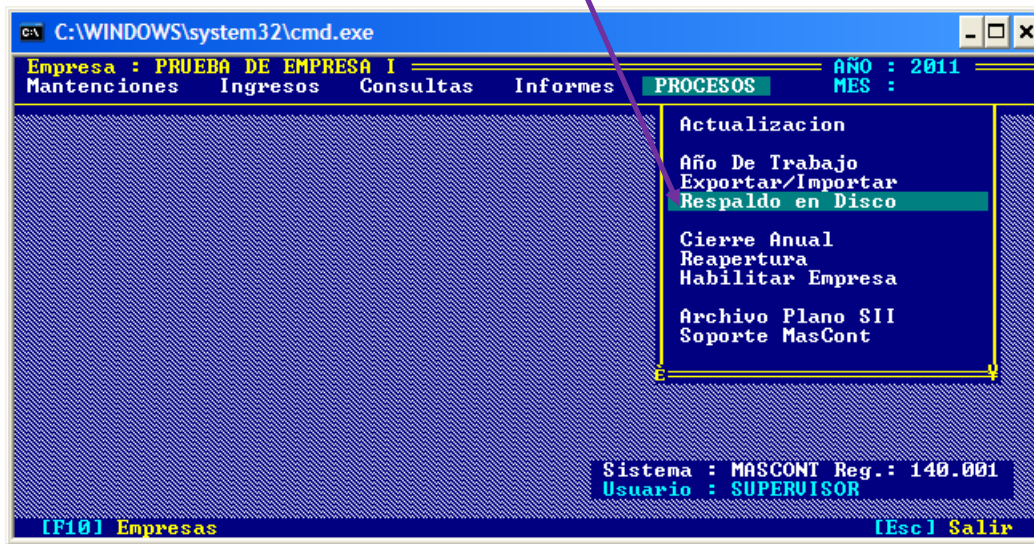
C:\WINDOWS\system32\cmd.exe

Empresa : PRUEBA DE EMPRESA I AÑO : 2011
Mantenciones Ingresos Consultas Informes PROCESOS MES :

Actualizacion

Año De Trabajo
Exportar/Importar
Respaldo en Disco

Cierre Anual
Reapertura
Habilitar Empresa

Archivo Plano SII
Soporte MasCont

Sistema : MASCONT Reg.: 140.001
Usuario : SUPERVISOR

[F10] Empresas [Esc] Salir